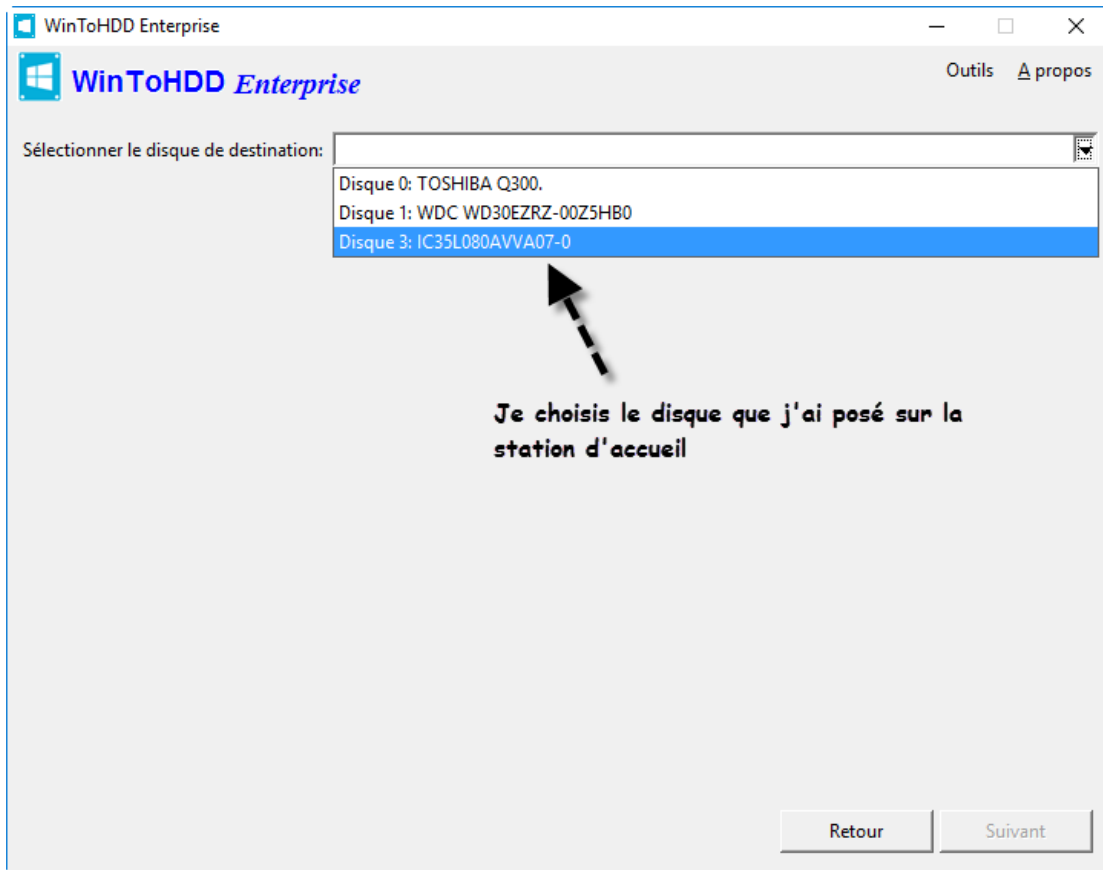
WinToHDD Enterprise

WinToHDD Enterprise

Outils A propos

Sélectionner le disque de destination:

Disque 0: TOSHIBA Q300.
Disque 1: WDC WD30EZRZ-00Z5HB0
Disque 3: IC35L080AVVA07-0

Je choisis le disque que j'ai posé sur la station d'accueil

Retour
Suivant